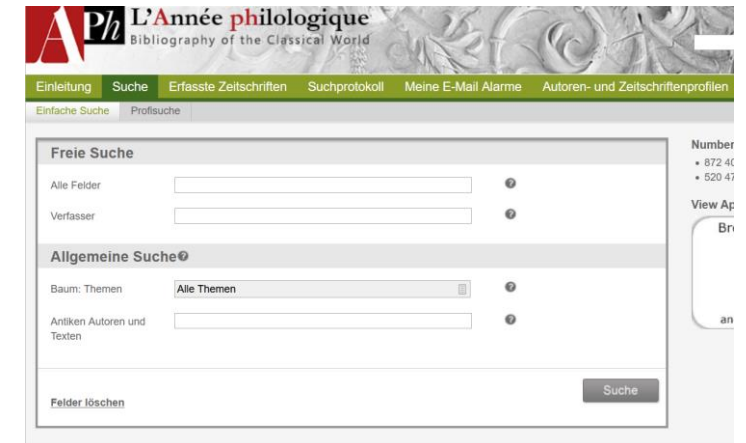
APh L'Année philologique
Bibliography of the Classical World

Einleitung Suche Erfasste Zeitschriften Suchprotokoll Meine E-Mail Alarme Autoren- und Zeitschriftenprofilen

Einfache Suche Profisuche

Freie Suche

Alle Felder

Verfasser

Allgemeine Suche

Baum: Themen Alle Themen

Antiken Autoren und Texten

Felder löschen

Suche

Number
• 872 40
• 520 47

View Ap
Br
an